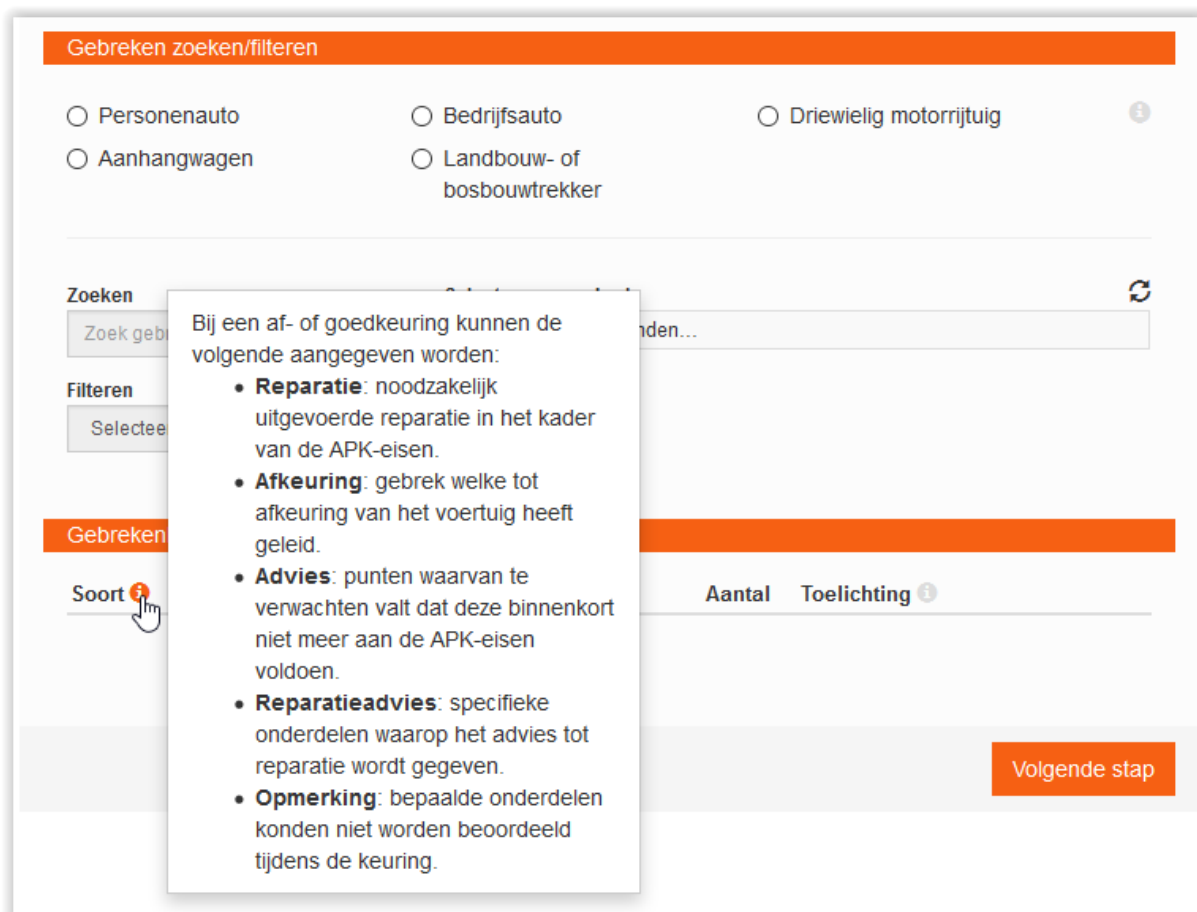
Gebreken zoeken/filteren

Personenauto
Bedrijfsauto
Driewielig motorrijtuig
Aanhangwagen
Landbouw- of bosbouwtrekker

Zoeken
Zoek gebr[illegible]
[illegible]nden...

Filteren
Selectee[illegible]

Gebreken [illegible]

Soort
Aantal
Toelichting

Volgende stap

Bij een af- of goedkeuring kunnen de volgende aangegeven worden:
• **Reparatie**: noodzakelijk uitgevoerde reparatie in het kader van de APK-eisen.
• **Afkeuring**: gebrek welke tot afkeuring van het voertuig heeft geleid.
• **Advies**: punten waarvan te verwachten valt dat deze binnenkort niet meer aan de APK-eisen voldoen.
• **Reparatieadvies**: specifieke onderdelen waarop het advies tot reparatie wordt gegeven.
• **Opmerking**: bepaalde onderdelen konden niet worden beoordeeld tijdens de keuring.